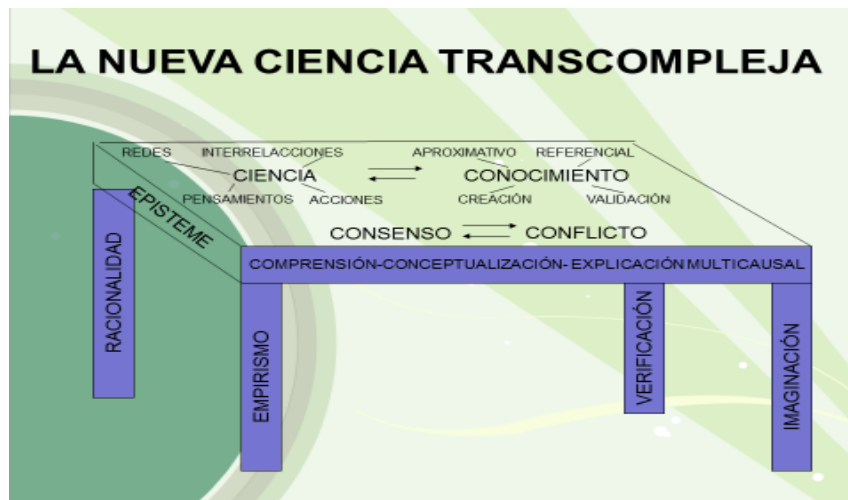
LA NUEVA CIENCIA TRANSCOMPLEJA

REDES INTERRELACCIONES APROXIMATIVO REFERENCIAL

CIENCIA CONOCIMIENTO

PENSAMIENTOS ACCIONES CREACIÓN VALIDACIÓN

EPISTEME

CONSENSO CONFLICTO

COMPRENSIÓN-CONCEPTUALIZACIÓN- EXPLICACIÓN MULTICAUSAL

RACIONALIDAD

EMPIRISMO

VERIFICACIÓN

IMAGINACIÓN